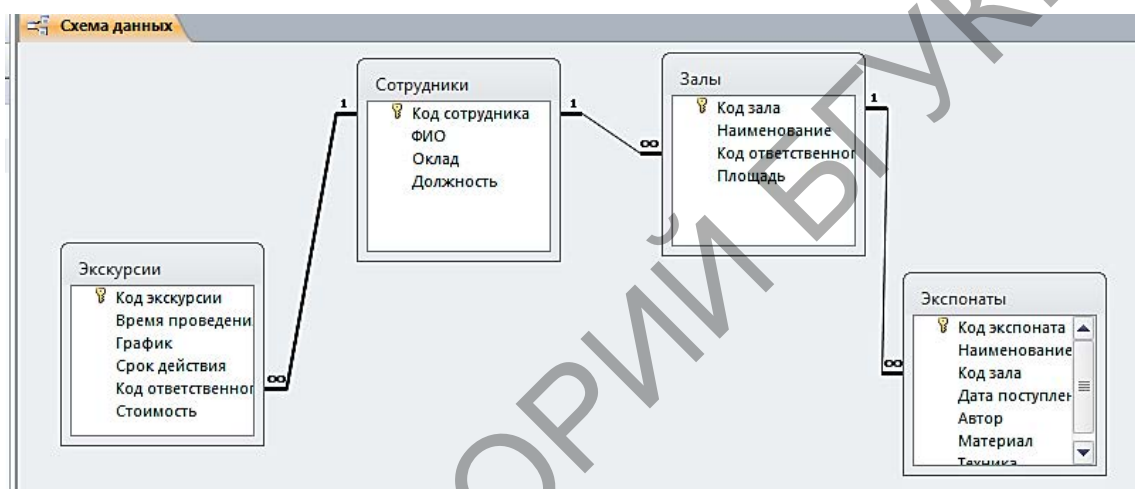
Схема данных

Сотрудники
Код сотрудника
ФИО
Оклад
Должность

Залы
Код зала
Наименование
Код ответственно
Площадь

Экскурсии
Код экскурсии
Время проведени
График
Срок действия
Код ответственно
Стоимость

Экспонаты
Код экспоната
Наименование
Код зала
Дата поступлен
Автор
Материал
Техника

1
1
∞
1
∞
∞

РЕПОЗИТОРИЙ БГУКИ